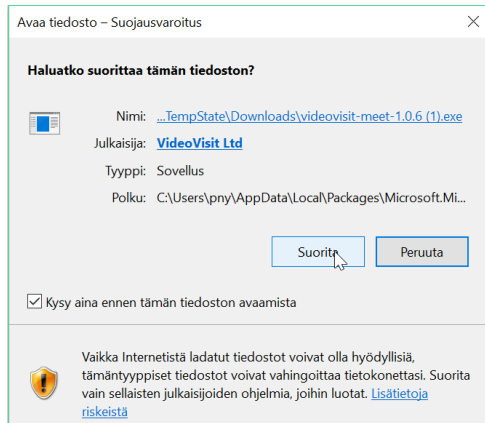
Avaa tiedosto – Suojausvaroitus

Haluatko suorittaa tämän tiedoston?

Nimi: ...TempState\Downloads\videovisit-meet-1.0.6 (1).exe
Julkaisija: VideoVisit Ltd
Tyyppi: Sovellus
Polku: C:\Users\pny\AppData\Local\Packages\Microsoft.Mi...

Suorita Peruuta

Kysy aina ennen tämän tiedoston avaamista

Vaikka Internetistä ladatut tiedostot voivat olla hyödyllisiä, tämäntyyppiset tiedostot voivat vahingoittaa tietokonettasi. Suorita vain sellaisten julkaisijoiden ohjelmia, joihin luotat. Lisätietoja riskeistä